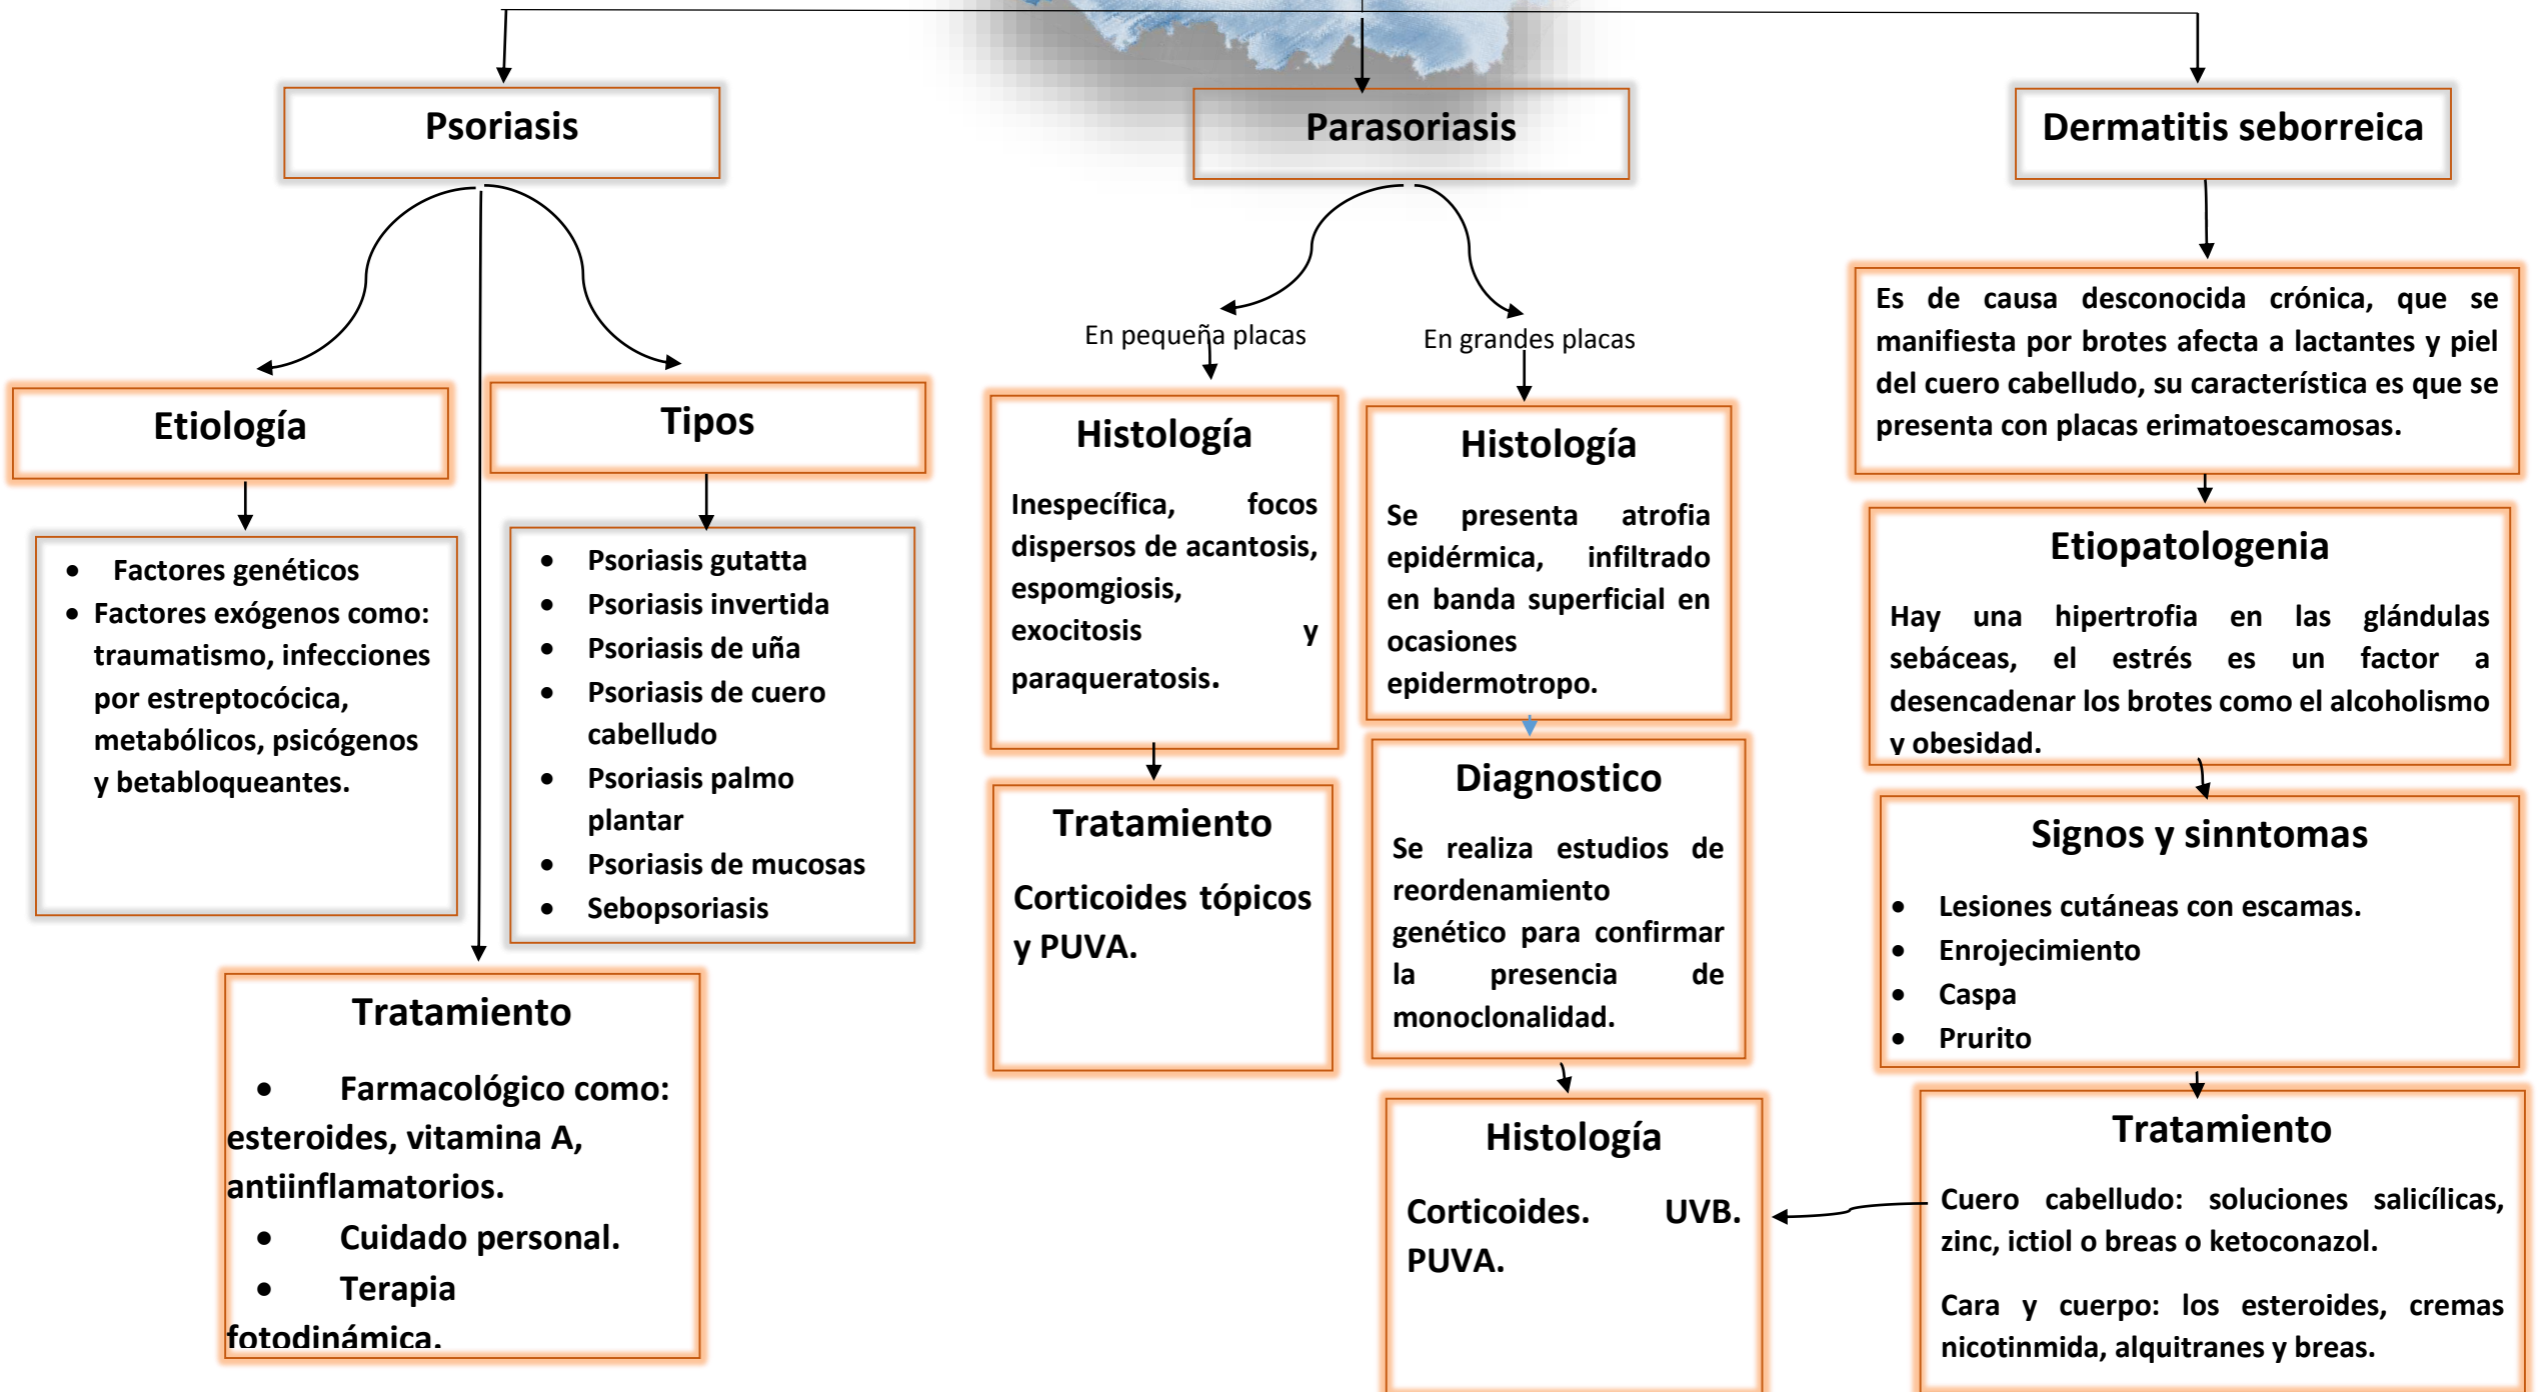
Psoriasis

Parasoriasis

Dermatitis seborreica

Etiología

- Factores genéticos
- Factores exógenos como: traumatismo, infecciones por estreptocócica, metabólicos, psicógenos y betabloqueantes.

Tipos

- Psoriasis gutatta
- Psoriasis invertida
- Psoriasis de uña
- Psoriasis de cuero cabelludo
- Psoriasis palmo plantar
- Psoriasis de mucosas
- Sebopsoriasis

Tratamiento

- Farmacológico como: esteroides, vitamina A, antiinflamatorios.
- Cuidado personal.
- Terapia fotodinámica.

En pequeña placas

Histología

Inespecífica, focos dispersos de acantosis, espomgiosis, exocitosis y paraqueratosis.

Tratamiento

Corticoides tópicos y PUVA.

En grandes placas

Histología

Se presenta atrofia epidérmica, infiltrado en banda superficial en ocasiones epidermotropo.

Diagnostico

Se realiza estudios de reordenamiento genético para confirmar la presencia de monoclonalidad.

Histología

Corticoides. UVB. PUVA.

Es de causa desconocida crónica, que se manifiesta por brotes afecta a lactantes y piel del cuero cabelludo, su característica es que se presenta con placas erimatoescamosas.

Etiopatologenia

Hay una hipertrofia en las glándulas sebáceas, el estrés es un factor a desencadenar los brotes como el alcoholismo y obesidad.

Signos y sinntomas

- Lesiones cutáneas con escamas.
- Enrojecimiento
- Caspa
- Prurito

Tratamiento

Cuero cabelludo: soluciones salicílicas, zinc, ictiol o breas o ketoconazol.

Cara y cuerpo: los esteroides, cremas nicotinmida, alquitranes y breas.